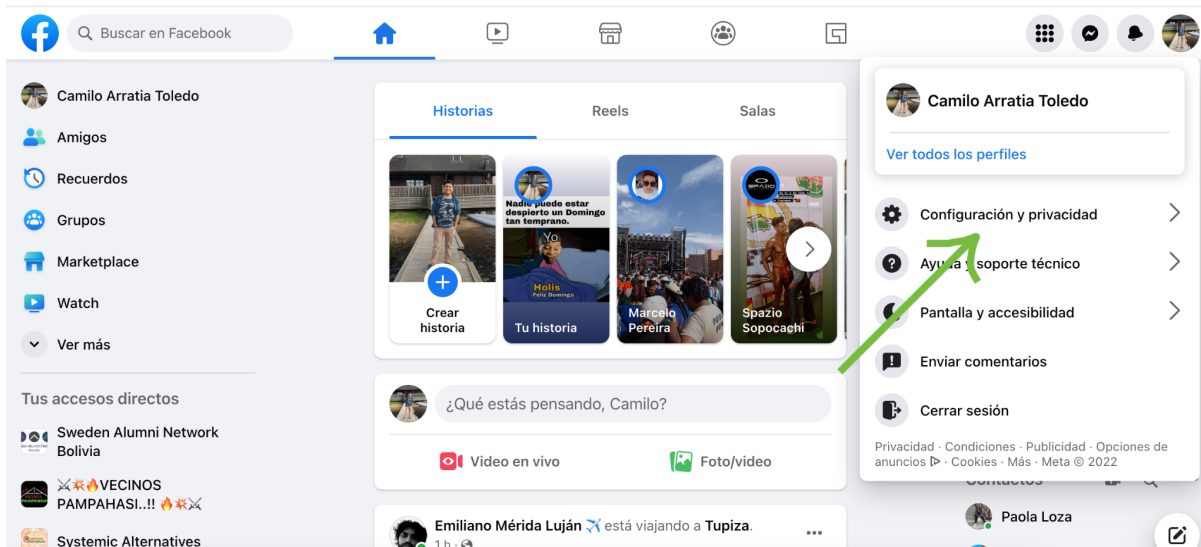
Buscar en Facebook

Camilo Arratia Toledo
Amigos
Recuerdos
Grupos
Marketplace
Watch
Ver más

Tus accesos directos
Sweden Alumni Network Bolivia
⚔️💥🔥VECINOS PAMPAHASI..!! 🔥💥⚔️
Systemic Alternatives

Historias
Reels
Salas

Crear historia
Nadie puede estar despierto un Domingo tan temprano.
Yo
Holis
Feliz Domingo
Tu historia
Marcelo Pereira
Spazio Sopocachi

¿Qué estás pensando, Camilo?
Video en vivo
Foto/video

Emiliano Mérida Luján ✈️ está viajando a Tupiza.
1 h ·

Camilo Arratia Toledo
Ver todos los perfiles

Configuración y privacidad
Ayuda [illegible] soporte técnico
Pantalla y accesibilidad
Enviar comentarios
Cerrar sesión

Privacidad · Condiciones · Publicidad · Opciones de anuncios ▷ · Cookies · Más · Meta © 2022

Contactos
Paola Loza